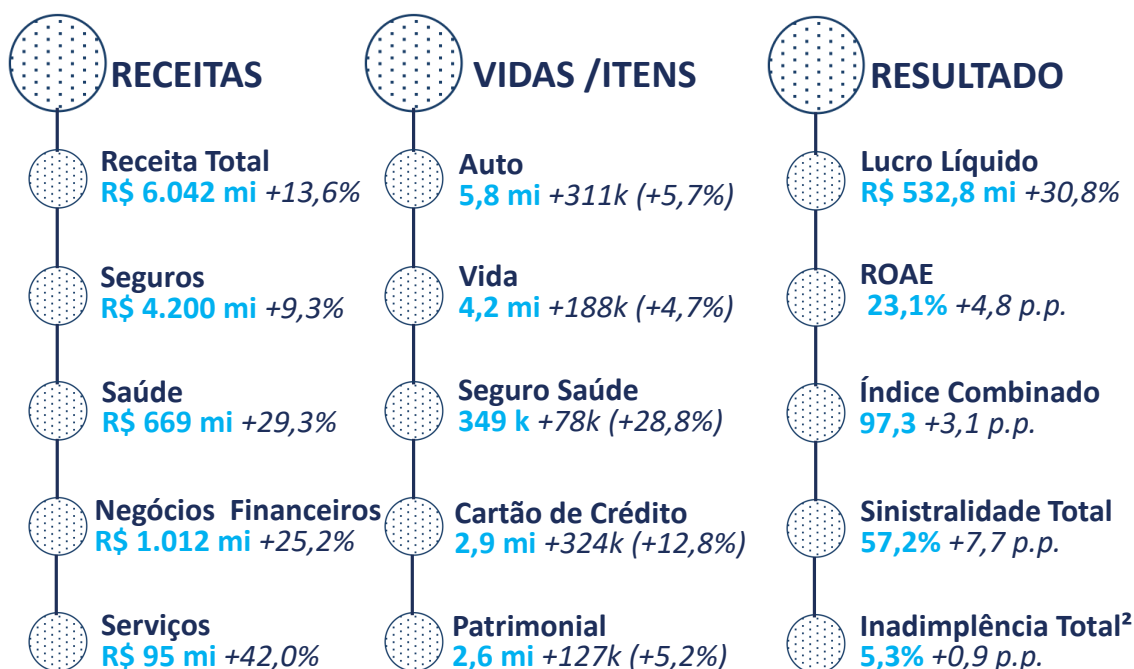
RECEITAS

Receita Total
R$ 6.042 mi +13,6%

Seguros
R$ 4.200 mi +9,3%

Saúde
R$ 669 mi +29,3%

Negócios Financeiros
R$ 1.012 mi +25,2%

Serviços
R$ 95 mi +42,0%

VIDAS /ITENS

Auto
5,8 mi +311k (+5,7%)

Vida
4,2 mi +188k (+4,7%)

Seguro Saúde
349 k +78k (+28,8%)

Cartão de Crédito
2,9 mi +324k (+12,8%)

Patrimonial
2,6 mi +127k (+5,2%)

RESULTADO

Lucro Líquido
R$ 532,8 mi +30,8%

ROAE
23,1% +4,8 p.p.

Índice Combinado
97,3 +3,1 p.p.

Sinistralidade Total
57,2% +7,7 p.p.

Inadimplência Total²
5,3% +0,9 p.p.